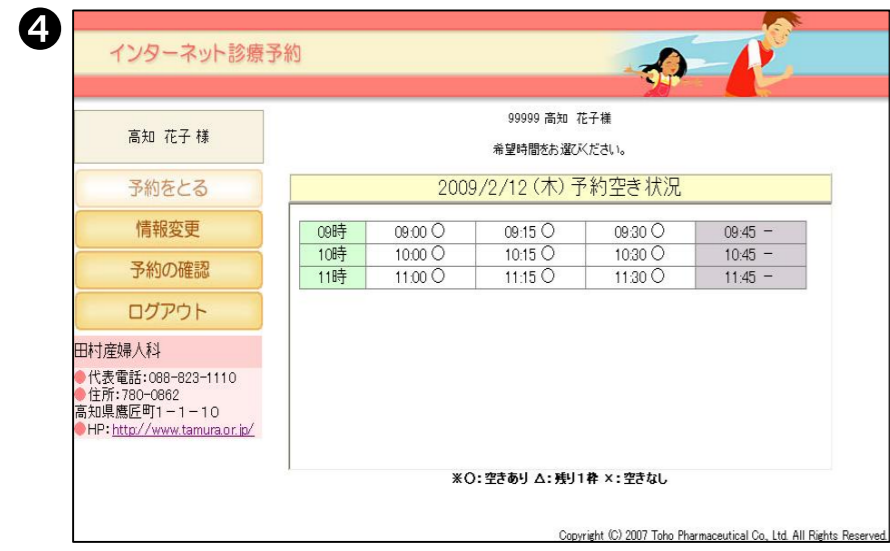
❹

インターネット診療予約

高知 花子 様

予約をとる

情報変更

予約の確認

ログアウト

田村産婦人科

●代表電話:088-823-1110
●住所:780-0862
高知県鷹匠町1－1－10
●HP: http://www.tamura.or.jp/

99999 高知 花子様

希望時間をお選びください。

2009/2/12 (木) 予約空き状況

| 09時 | 09:00 ○ | 09:15 ○ | 09:30 ○ | 09:45 － |
|---|---|---|---|---|
| 10時 | 10:00 ○ | 10:15 ○ | 10:30 ○ | 10:45 － |
| 11時 | 11:00 ○ | 11:15 ○ | 11:30 ○ | 11:45 － |

※○: 空きあり △: 残り1枠 ×: 空きなし

Copyright (C) 2007 Toho Pharmaceutical Co., Ltd. All Rights Reserved.